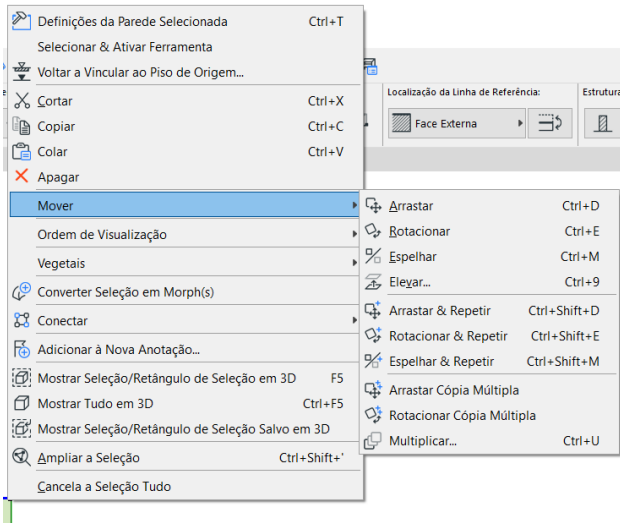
Definições da Parede Selecionada Ctrl+T
Selecionar & Ativar Ferramenta
Voltar a Vincular ao Piso de Origem...
Cortar Ctrl+X
Copiar Ctrl+C
Colar Ctrl+V
Apagar
Mover
Ordem de Visualização
Vegetais
Converter Seleção em Morph(s)
Conectar
Adicionar à Nova Anotação...
Mostrar Seleção/Retângulo de Seleção em 3D F5
Mostrar Tudo em 3D Ctrl+F5
Mostrar Seleção/Retângulo de Seleção Salvo em 3D
Ampliar a Seleção Ctrl+Shift+'
Cancela a Seleção Tudo

Localização da Linha de Referência:
Face Externa
Estrutura

Arrastar Ctrl+D
Rotacionar Ctrl+E
Espelhar Ctrl+M
Elevar... Ctrl+9
Arrastar & Repetir Ctrl+Shift+D
Rotacionar & Repetir Ctrl+Shift+E
Espelhar & Repetir Ctrl+Shift+M
Arrastar Cópia Múltipla
Rotacionar Cópia Múltipla
Multiplicar... Ctrl+U